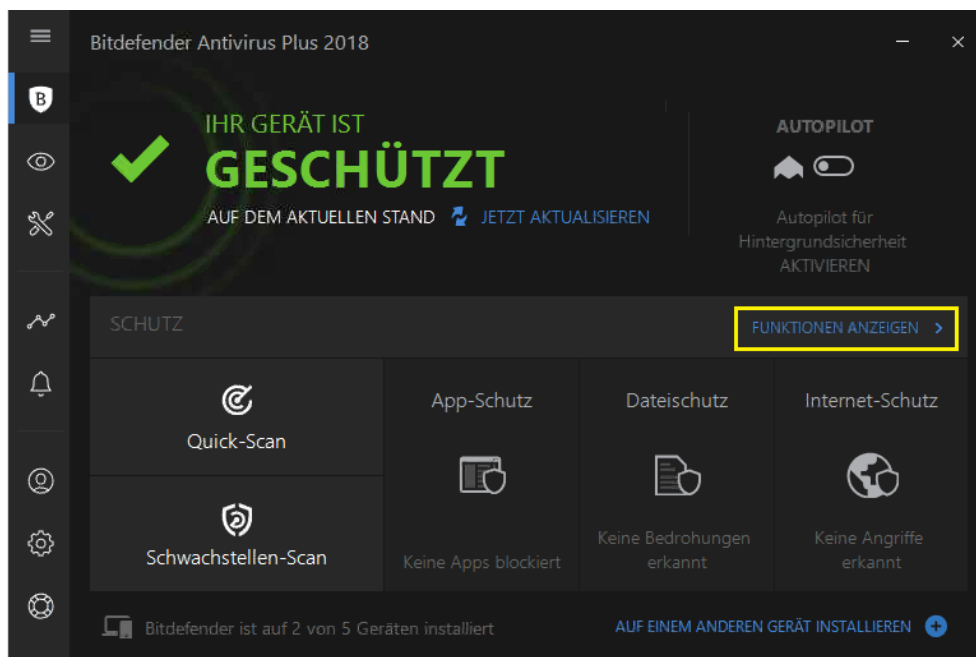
Bitdefender Antivirus Plus 2018

IHR GERÄT IST
GESCHÜTZT
AUF DEM AKTUELLEN STAND JETZT AKTUALISIEREN

AUTOPILOT
Autopilot für Hintergrundsicherheit AKTIVIEREN

SCHUTZ
FUNKTIONEN ANZEIGEN >

Quick-Scan

Schwachstellen-Scan

App-Schutz
Keine Apps blockiert

Dateischutz
Keine Bedrohungen erkannt

Internet-Schutz
Keine Angriffe erkannt

Bitdefender ist auf 2 von 5 Geräten installiert
AUF EINEM ANDEREN GERÄT INSTALLIEREN